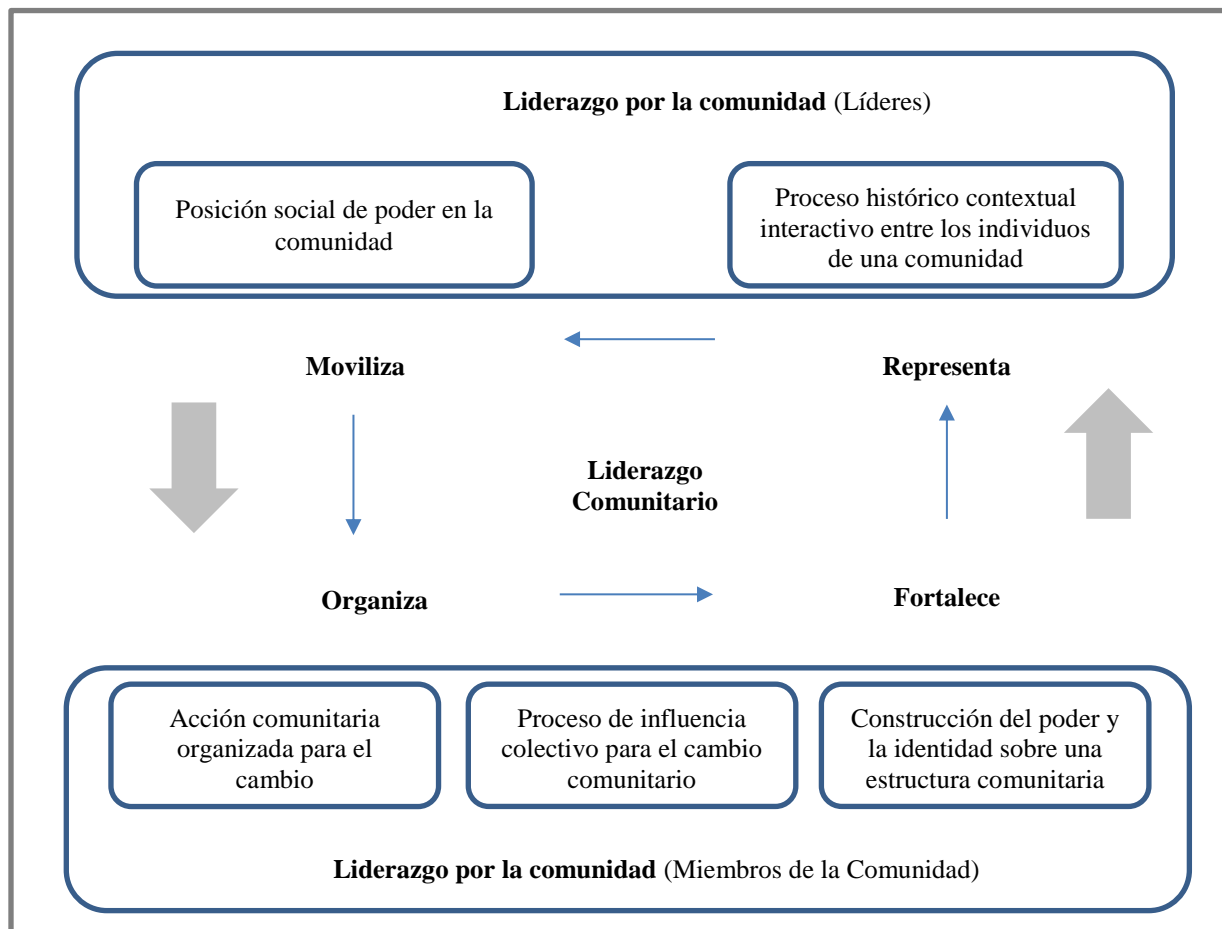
**Liderazgo por la comunidad** (Líderes)

Posición social de poder en la comunidad

Proceso histórico contextual interactivo entre los individuos de una comunidad

**Moviliza**

**Representa**

**Liderazgo Comunitario**

**Organiza**

**Fortalece**

Acción comunitaria organizada para el cambio

Proceso de influencia colectivo para el cambio comunitario

Construcción del poder y la identidad sobre una estructura comunitaria

**Liderazgo por la comunidad** (Miembros de la Comunidad)